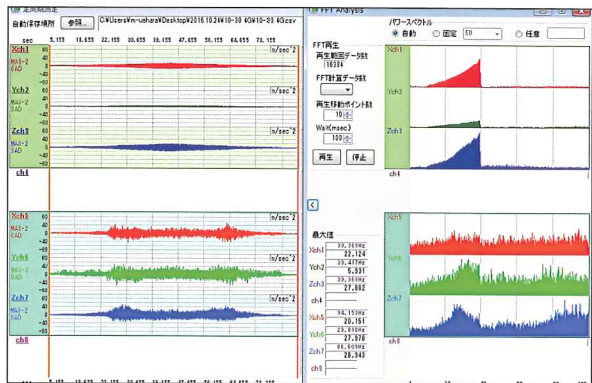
自動保存場所 参照... C:¥Users¥m-uehara¥Desktop¥2016.10.24¥10-30 4G¥10-30 4G.csv

sec 5.155 13.655 22.155 30.655 39.155 47.655 56.155 64.655 73.155

Xch1 m/sec^2
MAS-2
RAD

Ych2 m/sec^2
MAS-2
RAD

Zch3 m/sec^2
MAS-2
RAD

ch4

Xch5
MAS-2
RAD
40
20
0
-20
-40

Ych6
MAS-2
RAD
40
20
0
-20
-40

Zch7
MAS-2
RAD
40
20
0
-20
-40

ch8

FFT Analysis

パワースペクトル
自動 固定 50 任意

FFT再生
再生範囲データ数
16384
FFT計算データ数
再生移動ポイント数
10
Wait(msec)
100
再生 停止

Xch1
Ych2
Zch3
ch4

最大値
Xch1 39.368Hz 22.124
Ych2 5.931
Zch3 39.368Hz 27.882
ch4
Xch5 34.153Hz 20.151
Ych6 27.978
Zch7 46.669Hz 28.343
ch8

Xch5
Ych6
Zch7
ch8